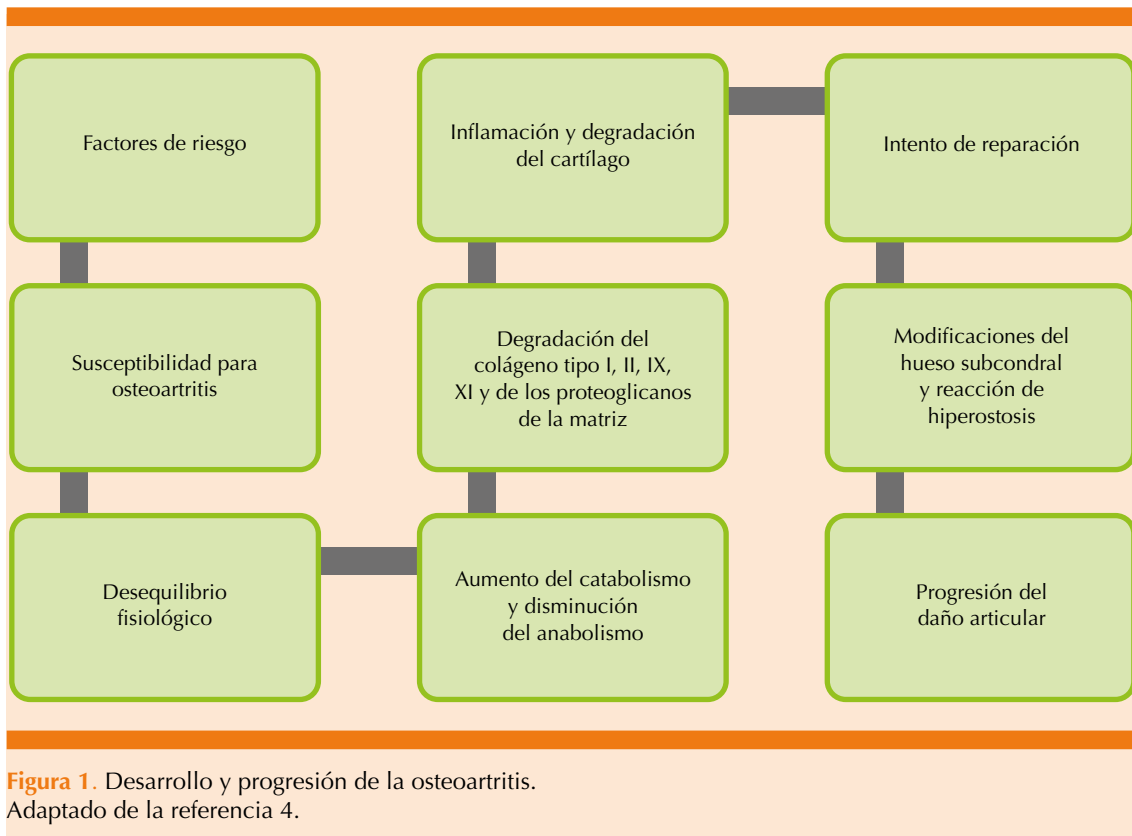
Factores de riesgo

Susceptibilidad para osteoartritis

Desequilibrio fisiológico

Inflamación y degradación del cartílago

Degradación del colágeno tipo I, II, IX, XI y de los proteoglicanos de la matriz

Aumento del catabolismo y disminución del anabolismo

Intento de reparación

Modificaciones del hueso subcondral y reacción de hiperostosis

Progresión del daño articular

Figura 1. Desarrollo y progresión de la osteoartritis.
Adaptado de la referencia 4.